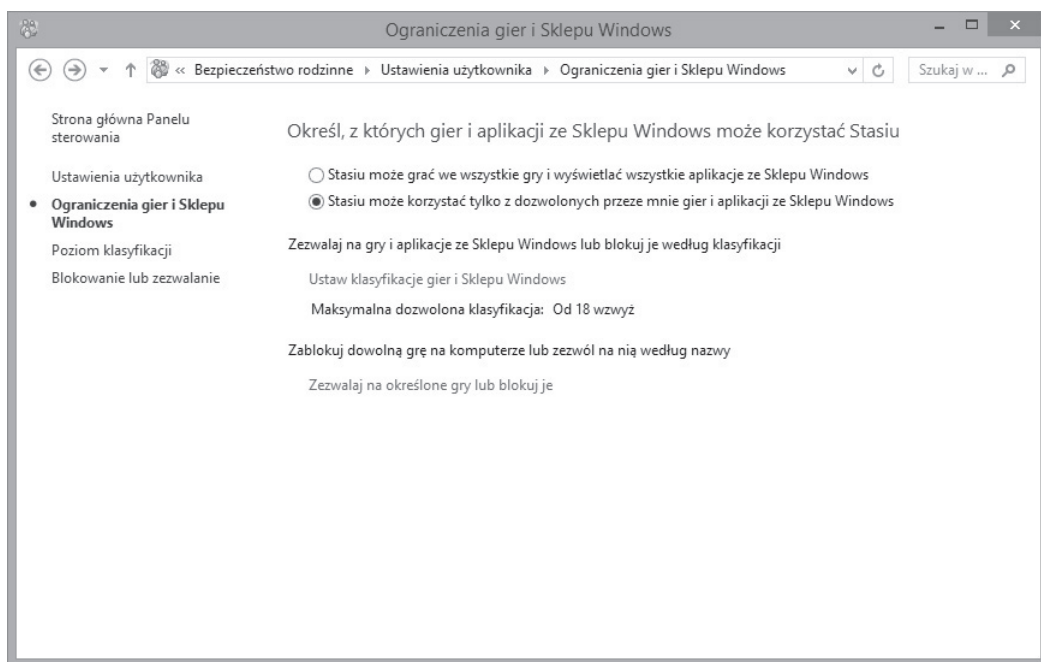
Ograniczenia gier i Sklepu Windows

« Bezpieczeństwo rodzinne ▸ Ustawienia użytkownika ▸ Ograniczenia gier i Sklepu Windows

Szukaj w ...

Strona główna Panelu sterowania

Ustawienia użytkownika

Ograniczenia gier i Sklepu Windows

Poziom klasyfikacji

Blokowanie lub zezwalanie

Określ, z których gier i aplikacji ze Sklepu Windows może korzystać Stasiu

Stasiu może grać we wszystkie gry i wyświetlać wszystkie aplikacje ze Sklepu Windows

Stasiu może korzystać tylko z dozwolonych przeze mnie gier i aplikacji ze Sklepu Windows

Zezwalaj na gry i aplikacje ze Sklepu Windows lub blokuj je według klasyfikacji

Ustaw klasyfikacje gier i Sklepu Windows

Maksymalna dozwolona klasyfikacja: Od 18 wzwyż

Zablokuj dowolną grę na komputerze lub zezwól na nią według nazwy

Zezwalaj na określone gry lub blokuj je